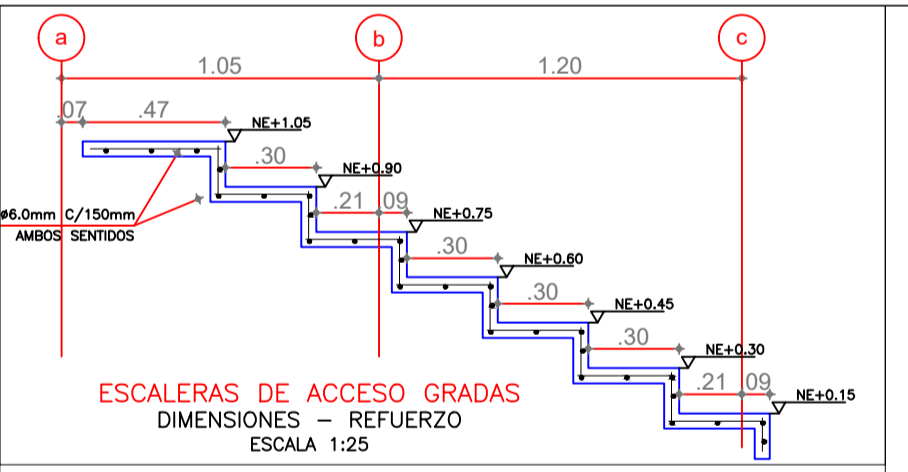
a
b
c
1.05
1.20
.07
.47
NE+1.05
.30
NE+0.90
ø6.0mm C/150mm
AMBOS SENTIDOS
.21
.09
NE+0.75
.30
NE+0.60
.30
NE+0.45
.30
NE+0.30
.21
.09
NE+0.15

ESCALERAS DE ACCESO GRADAS
DIMENSIONES – REFUERZO
ESCALA 1:25